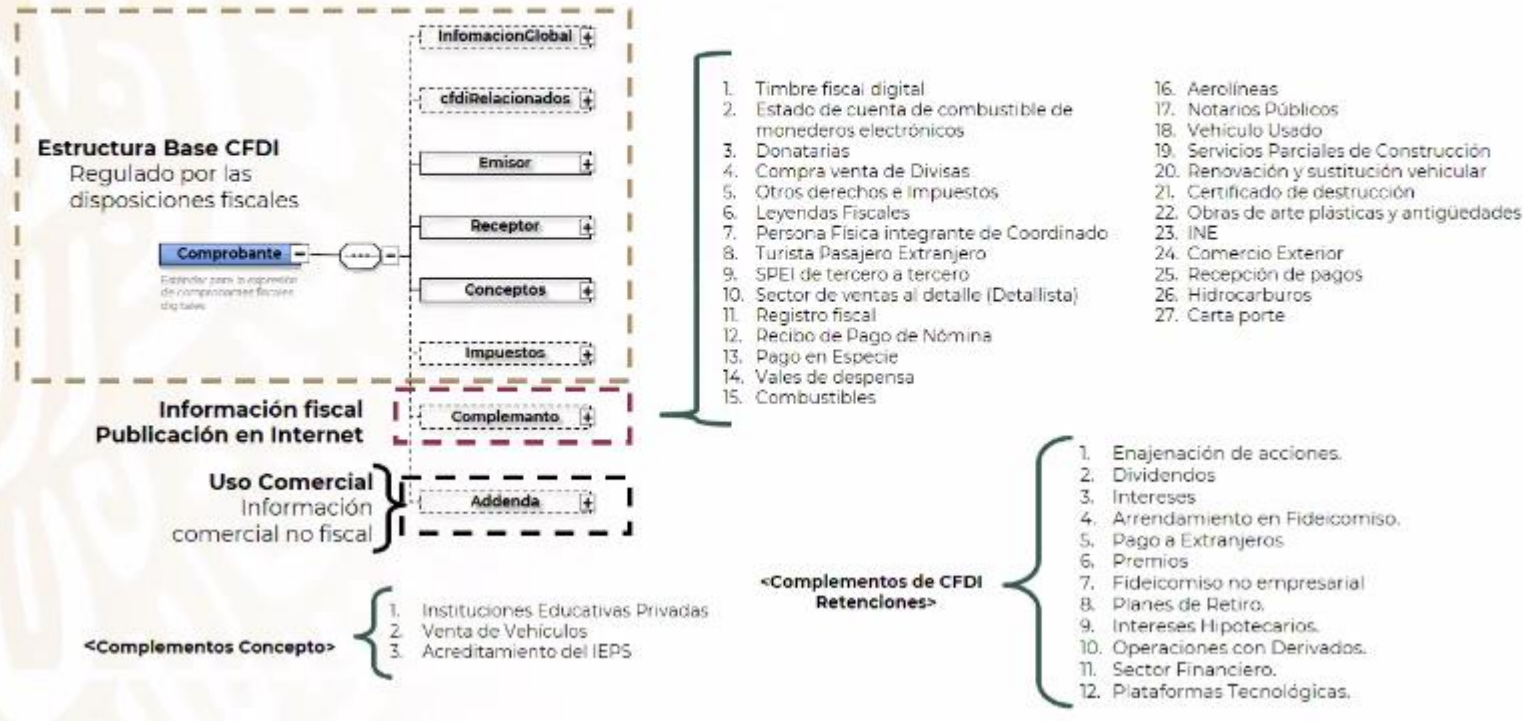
Estructura Base CFDI
Regulado por las disposiciones fiscales

Comprobante

Estándar para la expresión de comprobantes fiscales digitales

InfomacionGlobal
cfdiRelacionados
Emisor
Receptor
Conceptos
Impuestos

Información fiscal
Publicación en Internet

Complemanto

Uso Comercial
Información comercial no fiscal

Addenda

1. Timbre fiscal digital
2. Estado de cuenta de combustible de monederos electrónicos
3. Donatarias
4. Compra venta de Divisas
5. Otros derechos e Impuestos
6. Leyendas Fiscales
7. Persona Física integrante de Coordinado
8. Turista Pasajero Extranjero
9. SPEI de tercero a tercero
10. Sector de ventas al detalle (Detallista)
11. Registro fiscal
12. Recibo de Pago de Nómina
13. Pago en Especie
14. Vales de despensa
15. Combustibles
16. Aerolíneas
17. Notarios Públicos
18. Vehículo Usado
19. Servicios Parciales de Construcción
20. Renovación y sustitución vehicular
21. Certificado de destrucción
22. Obras de arte plásticas y antigüedades
23. INE
24. Comercio Exterior
25. Recepción de pagos
26. Hidrocarburos
27. Carta porte

<Complementos de CFDI Retenciones>

1. Enajenación de acciones.
2. Dividendos
3. Intereses
4. Arrendamiento en Fideicomiso.
5. Pago a Extranjeros
6. Premios
7. Fideicomiso no empresarial
8. Planes de Retiro.
9. Intereses Hipotecarios.
10. Operaciones con Derivados.
11. Sector Financiero.
12. Plataformas Tecnológicas.

<Complementos Concepto>

1. Instituciones Educativas Privadas
2. Venta de Vehículos
3. Acreditamiento del IEPS